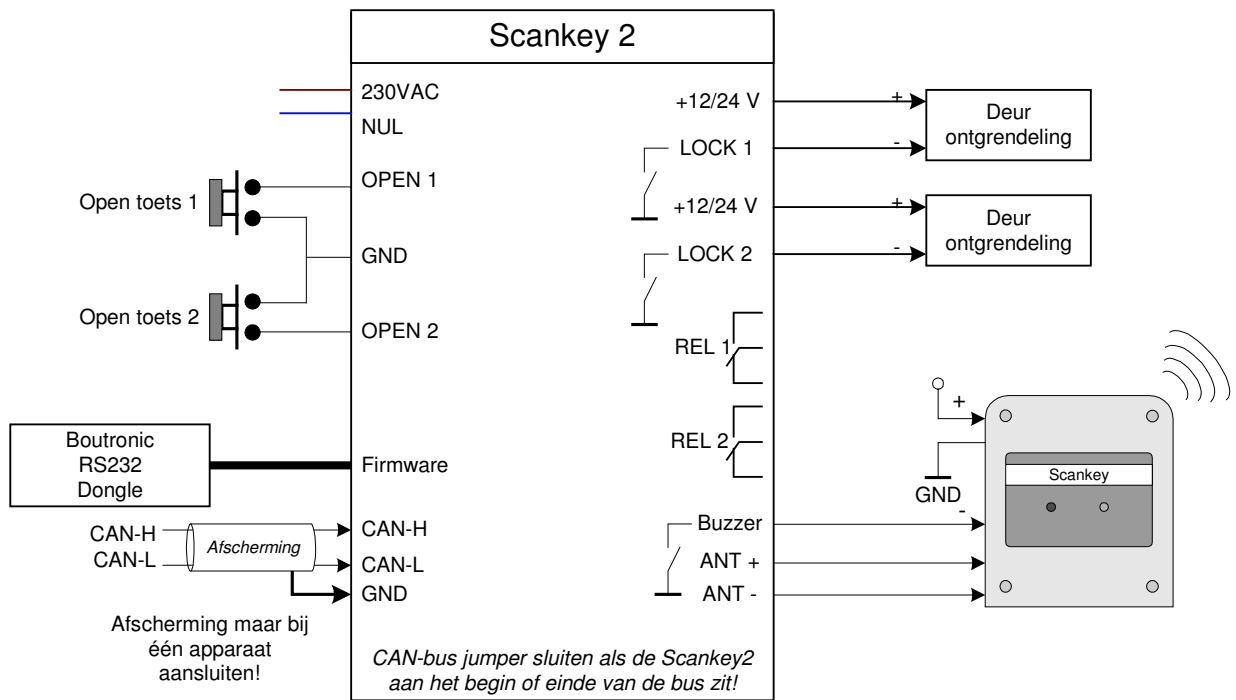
Scankey 2

230VAC
NUL
OPEN 1
GND
OPEN 2
Firmware
CAN-H
CAN-L
GND

+12/24 V
LOCK 1
+12/24 V
LOCK 2
REL 1
REL 2
Buzzer
ANT +
ANT -

+
-
Deur ontgrendeling
+
-
Deur ontgrendeling

Open toets 1
Open toets 2

Boutronic RS232 Dongle

CAN-H
CAN-L
Afscherming

Afscherming maar bij één apparaat aansluiten!

+
GND
-
Scankey

CAN-bus jumper sluiten als de Scankey2 aan het begin of einde van de bus zit!